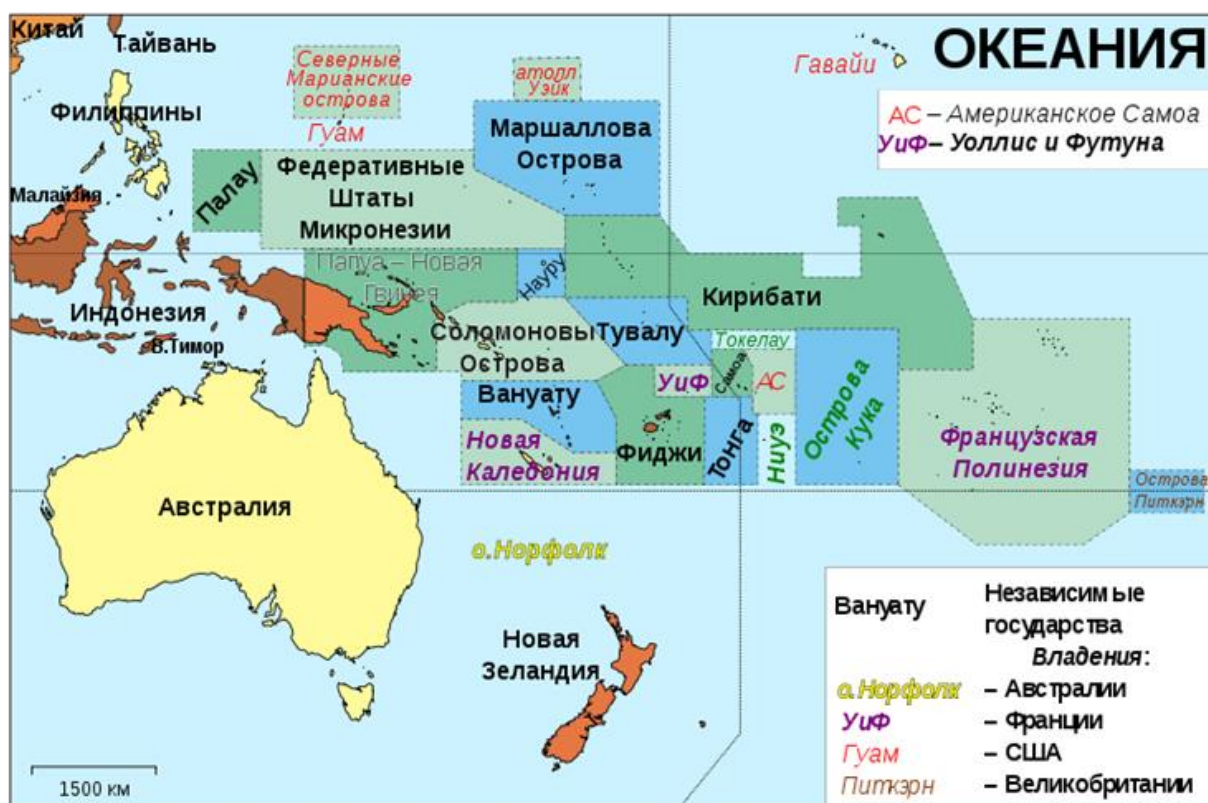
ОКЕАНИЯ

АС – Американское Самоа
УиФ – Уоллис и Футуна

Китай
Тайвань
Филиппины
Малайзия
Индонезия
В.Тимор
Северные Марианские острова
Гуам
атолл Уэйк
Гавайи
Маршаллова Острова
Палау
Федеративные Штаты Микронезии
Папуа – Новая Гвинея
Науру
Кирибати
Соломоновы Острова
Тувалу
Токелау
Вануату
УиФ
Самоа
АС
Новая Каледония
Фиджи
Тонга
Ниуэ
Острова Кука
Французская Полинезия
Острова Питкэрн
Австралия
о.Норфолк
Новая Зеландия
1500 км

| Вануату | Независимые государства |
|---|---|
| | Владения: |
| о.Норфолк | – Австралии |
| УиФ | – Франции |
| Гуам | – США |
| Питкэрн | – Великобритании |